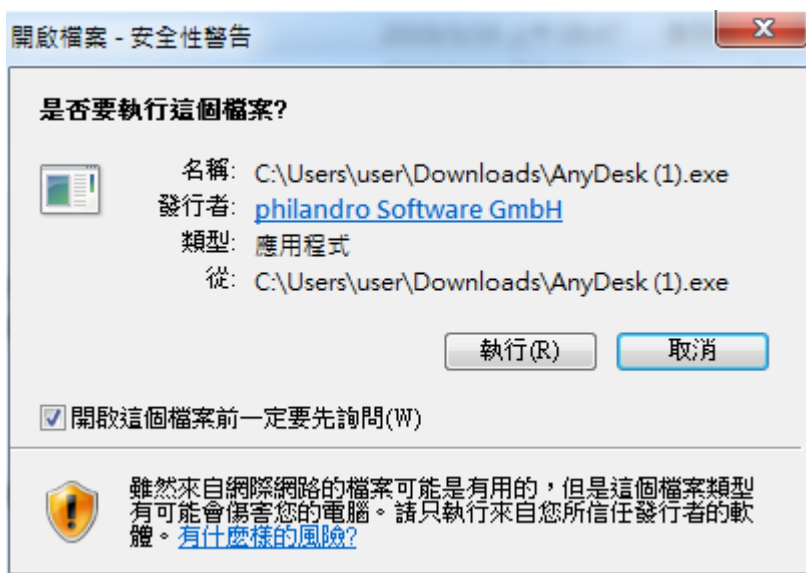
開啟檔案 - 安全性警告

X

是否要執行這個檔案?

名稱: C:\Users\user\Downloads\AnyDesk (1).exe
發行者: philandro Software GmbH
類型: 應用程式
從: C:\Users\user\Downloads\AnyDesk (1).exe

執行(R)

取消

開啟這個檔案前一定要先詢問(W)

雖然來自網際網路的檔案可能是有用的，但是這個檔案類型有可能會傷害您的電腦。請只執行來自您所信任發行者的軟體。有什麼樣的風險?